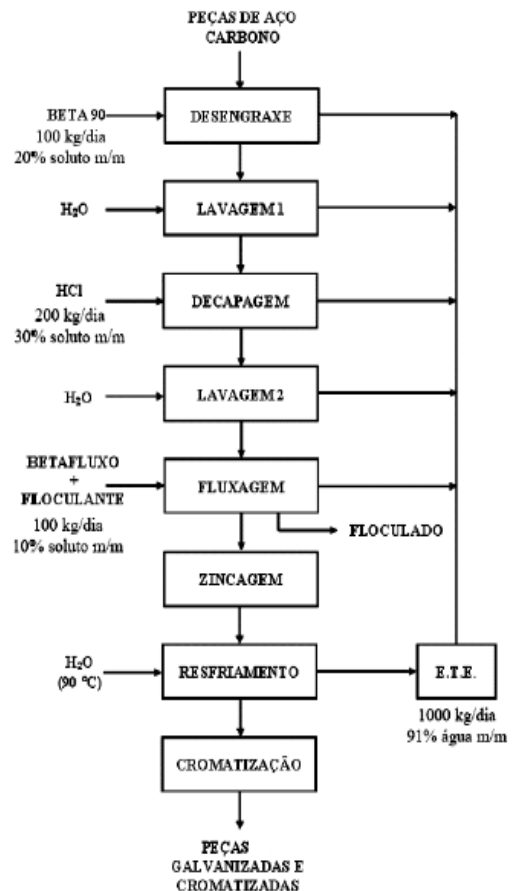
PEÇAS DE AÇO CARBONO

BETA 90
100 kg/dia
20% soluto m/m

DESENGRAXE

$H_2O$

LAVAGEM 1

HCl
200 kg/dia
30% soluto m/m

DECAPAGEM

$H_2O$

LAVAGEM 2

BETAFLUXO
+
FLOCULANTE
100 kg/dia
10% soluto m/m

FLUXAGEM

FLOCULADO

ZINCAGEM

$H_2O$
(90 °C)

RESFRIAMENTO

E.T.E.

1000 kg/dia
91% água m/m

CROMATIZAÇÃO

PEÇAS GALVANIZADAS E CROMATIZADAS